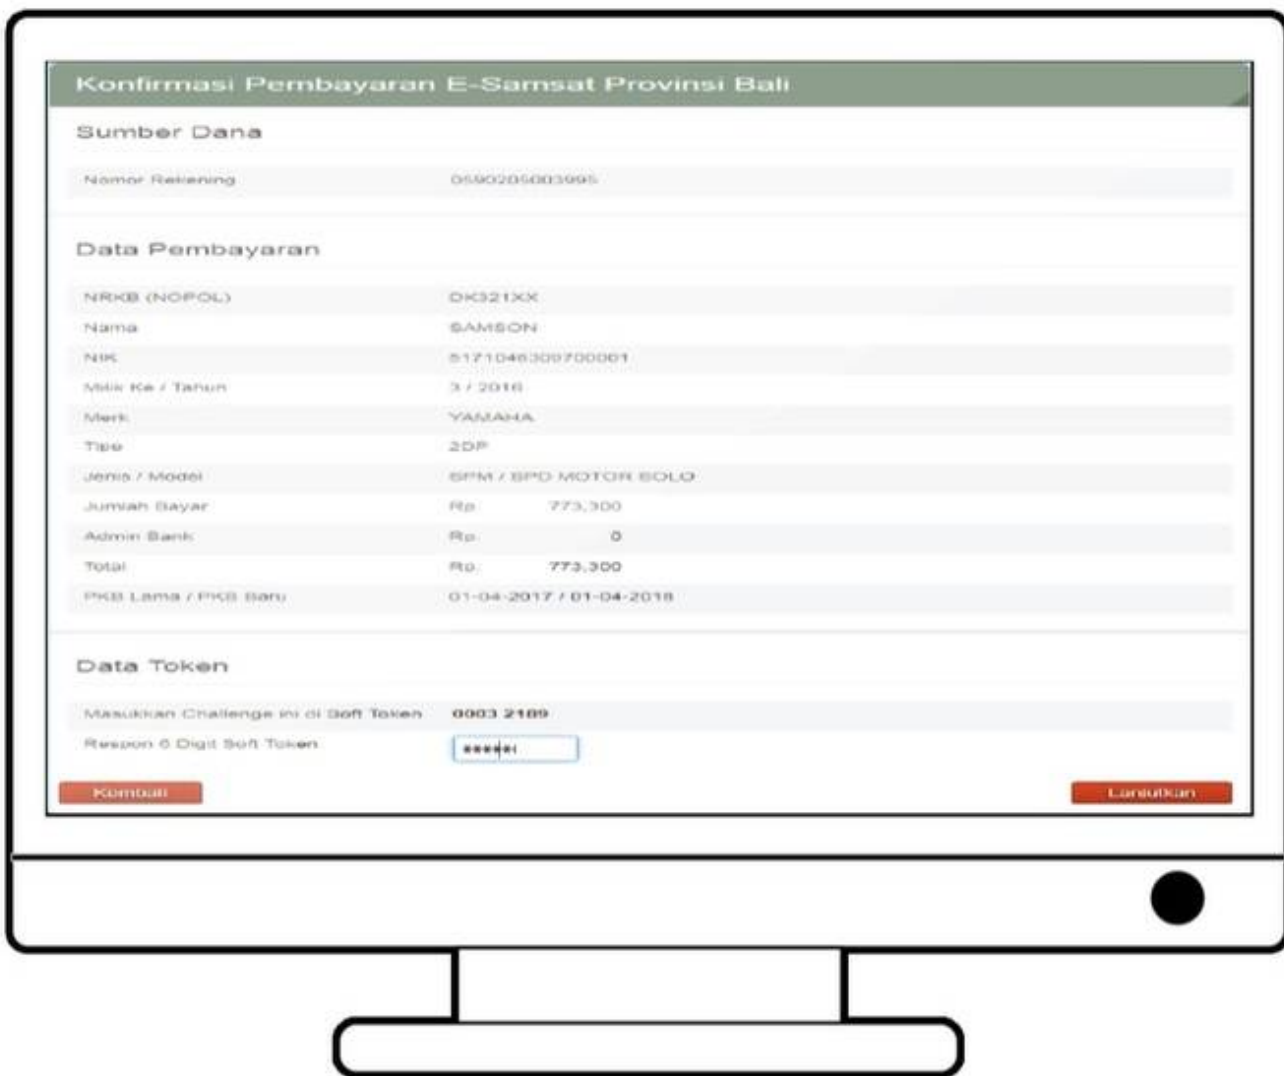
Konfirmasi Pembayaran E-Samsat Provinsi Bali

Sumber Dana

| Nomor Rekening | 0590205003995 |
|---|---|

Data Pembayaran

| NRKB (NOPOL) | DK321XX |
|---|---|
| Nama | SAMSON |
| NIK | 5171046309700001 |
| Milik Ke / Tahun | 3 / 2016 |
| Merk | YAMAHA |
| Tipe | 2DP |
| Jenis / Model | SPM / SPD MOTOR SOLO |
| Jumlah Bayar | Rp. 773,300 |
| Admin Bank | Rp. 0 |
| Total | Rp. 773,300 |
| PKB Lama / PKB Baru | 01-04-2017 / 01-04-2018 |

Data Token

| Masukkan Challenge ini di Soft Token | 0003 2189 |
|---|---|
| Respon 6 Digit Soft Token | ****** |

Kembali

Lanjutkan